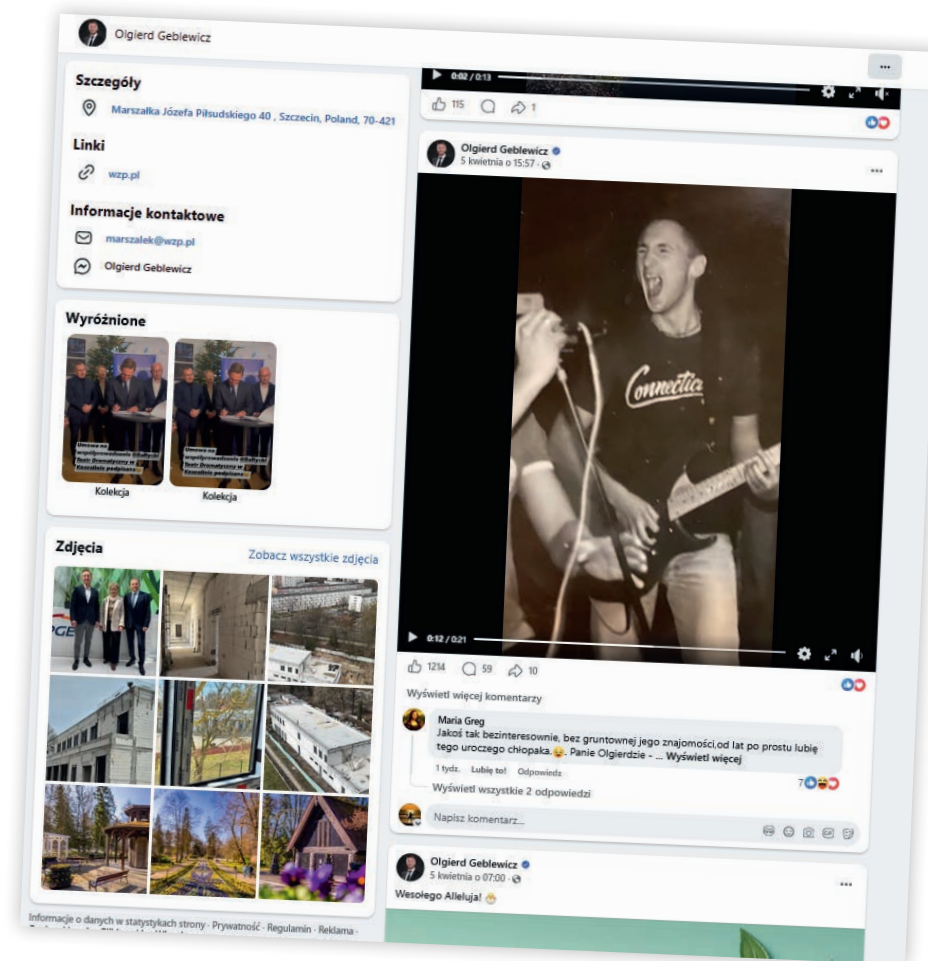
Olgierd Geblewicz

Szczegóły

Marszałka Józefa Piłsudskiego 40 , Szczecin, Poland, 70-421

Linki

wzp.pl

Informacje kontaktowe

marszalek@wzp.pl

Olgierd Geblewicz

Wyróżnione

Kolekcja

Kolekcja

Zdjęcia

Zobacz wszystkie zdjęcia

Informacje o danych w statystykach strony · Prywatność · Regulamin · Reklama ·

0:02 / 0:13

115 1

Olgierd Geblewicz
5 kwietnia o 15:57

Connectica

0:12 / 0:21

1214 59 10

Wyświetl więcej komentarzy

Maria Greg
Jakoś tak bezinteresownie, bez gruntownej jego znajomości,od lat po prostu lubię tego uroczego chłopaka. Panie Olgierdzie - ... Wyświetl więcej

1 tydz. Lubię to! Odpowiedz 7

Wyświetl wszystkie 2 odpowiedzi

Napisz komentarz...

Olgierd Geblewicz
5 kwietnia o 07:00

Wesołego Alleluja!